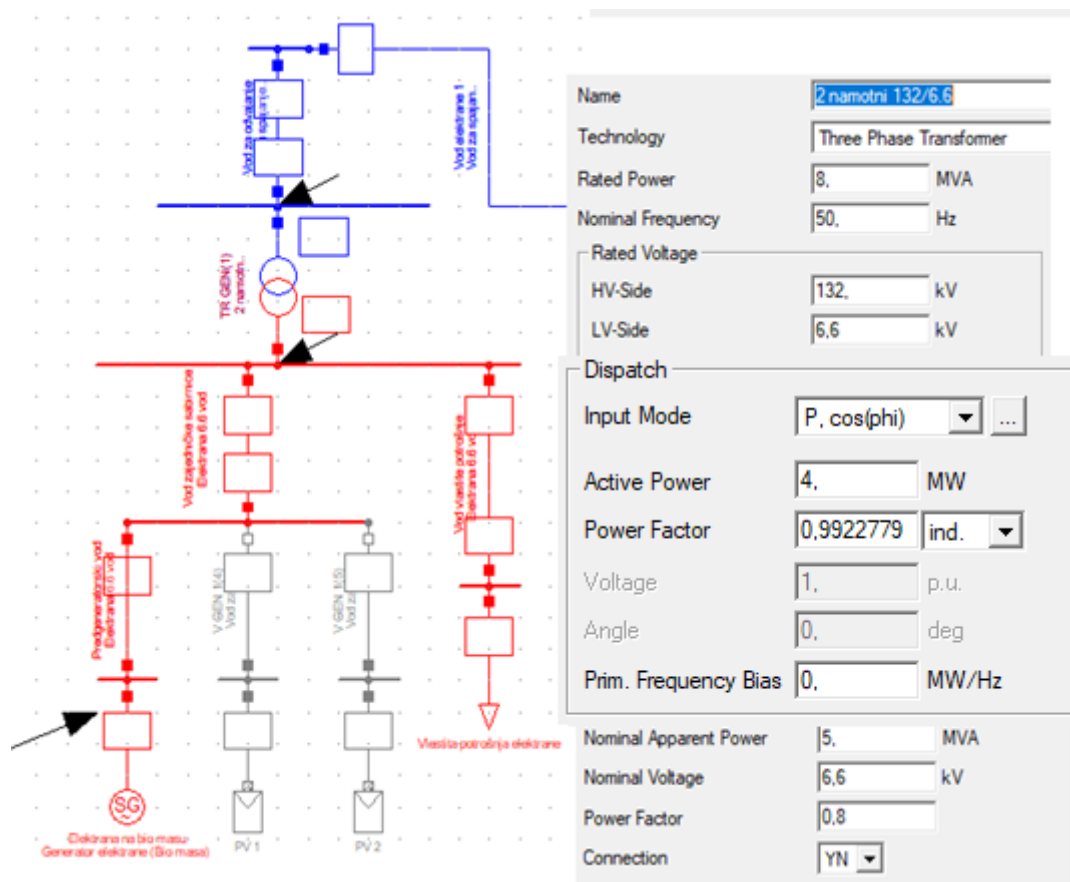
Vod za odvajanje spajanje

Vod elektrane 1 Vod za spajan..

TR GEN(1) 2 namotn..

Vod zajedničke sabirnice Elektrana 6.6 vod

Vod vlastite potrošnje Elektrana 6.6 vod

Predgeneratorski vod Elektrana 6.6 vod

V GEN 1(4) Vod za..

V GEN 1(5) Vod za..

Vlastita potrošnja elektrane

SG

Elektrana na bio masu Generator elektrane (Bio masa)

PV 1

PV 2

Name 2 namotni 132/6.6
Technology Three Phase Transformer
Rated Power 8, MVA
Nominal Frequency 50, Hz
Rated Voltage
HV-Side 132, kV
LV-Side 6,6 kV

Dispatch
Input Mode P, cos(phi) ...
Active Power 4, MW
Power Factor 0,9922779 ind.
Voltage 1, p.u.
Angle 0, deg
Prim. Frequency Bias 0, MW/Hz

Nominal Apparent Power 5, MVA
Nominal Voltage 6,6 kV
Power Factor 0,8
Connection YN